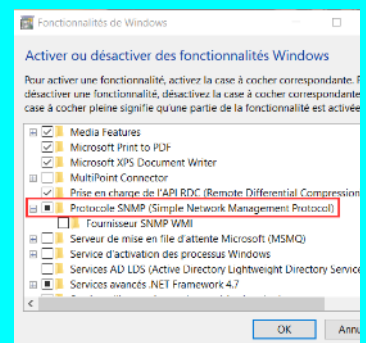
Fonctionnalités de Windows

Activer ou désactiver des fonctionnalités Windows

Pour activer une fonctionnalité, activez la case à cocher correspondante. F désactiver une fonctionnalité, désactivez la case à cocher correspondante case à cocher pleine signifie qu'une partie de la fonctionnalité est activée

Media Features
Microsoft Print to PDF
Microsoft XPS Document Writer
MultiPoint Connector
Prise en charge de l'API RDC (Remote Differential Compression
Protocole SNMP (Simple Network Management Protocol)
Fournisseur SNMP WMI
Serveur de mise en file d'attente Microsoft (MSMQ)
Service d'activation des processus Windows
Services AD LDS (Active Directory Lightweight Directory Service
Services avancés .NET Framework 4.7

OK
Annu